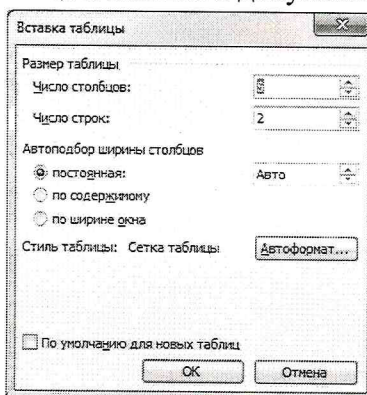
Вставка таблицы

Размер таблицы
Число столбцов: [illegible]
Число строк: 2

Автоподбор ширины столбцов
постоянная: Авто
по содержимому
по ширине окна

Стиль таблицы: Сетка таблицы
Автоформат...

По умолчанию для новых таблиц

OK
Отмена